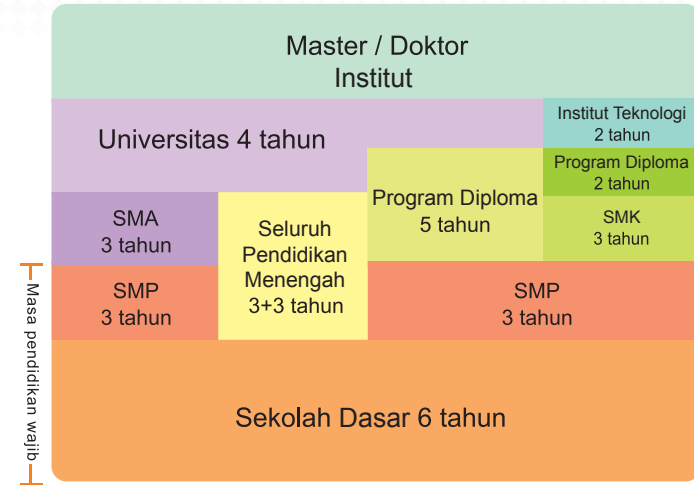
Master / Doktor
Institut

Universitas 4 tahun

Institut Teknologi
2 tahun

Program Diploma
2 tahun

Program Diploma
5 tahun

SMK
3 tahun

SMA
3 tahun

Seluruh
Pendidikan
Menengah
3+3 tahun

SMP
3 tahun

SMP
3 tahun

Sekolah Dasar 6 tahun

Masa pendidikan wajib